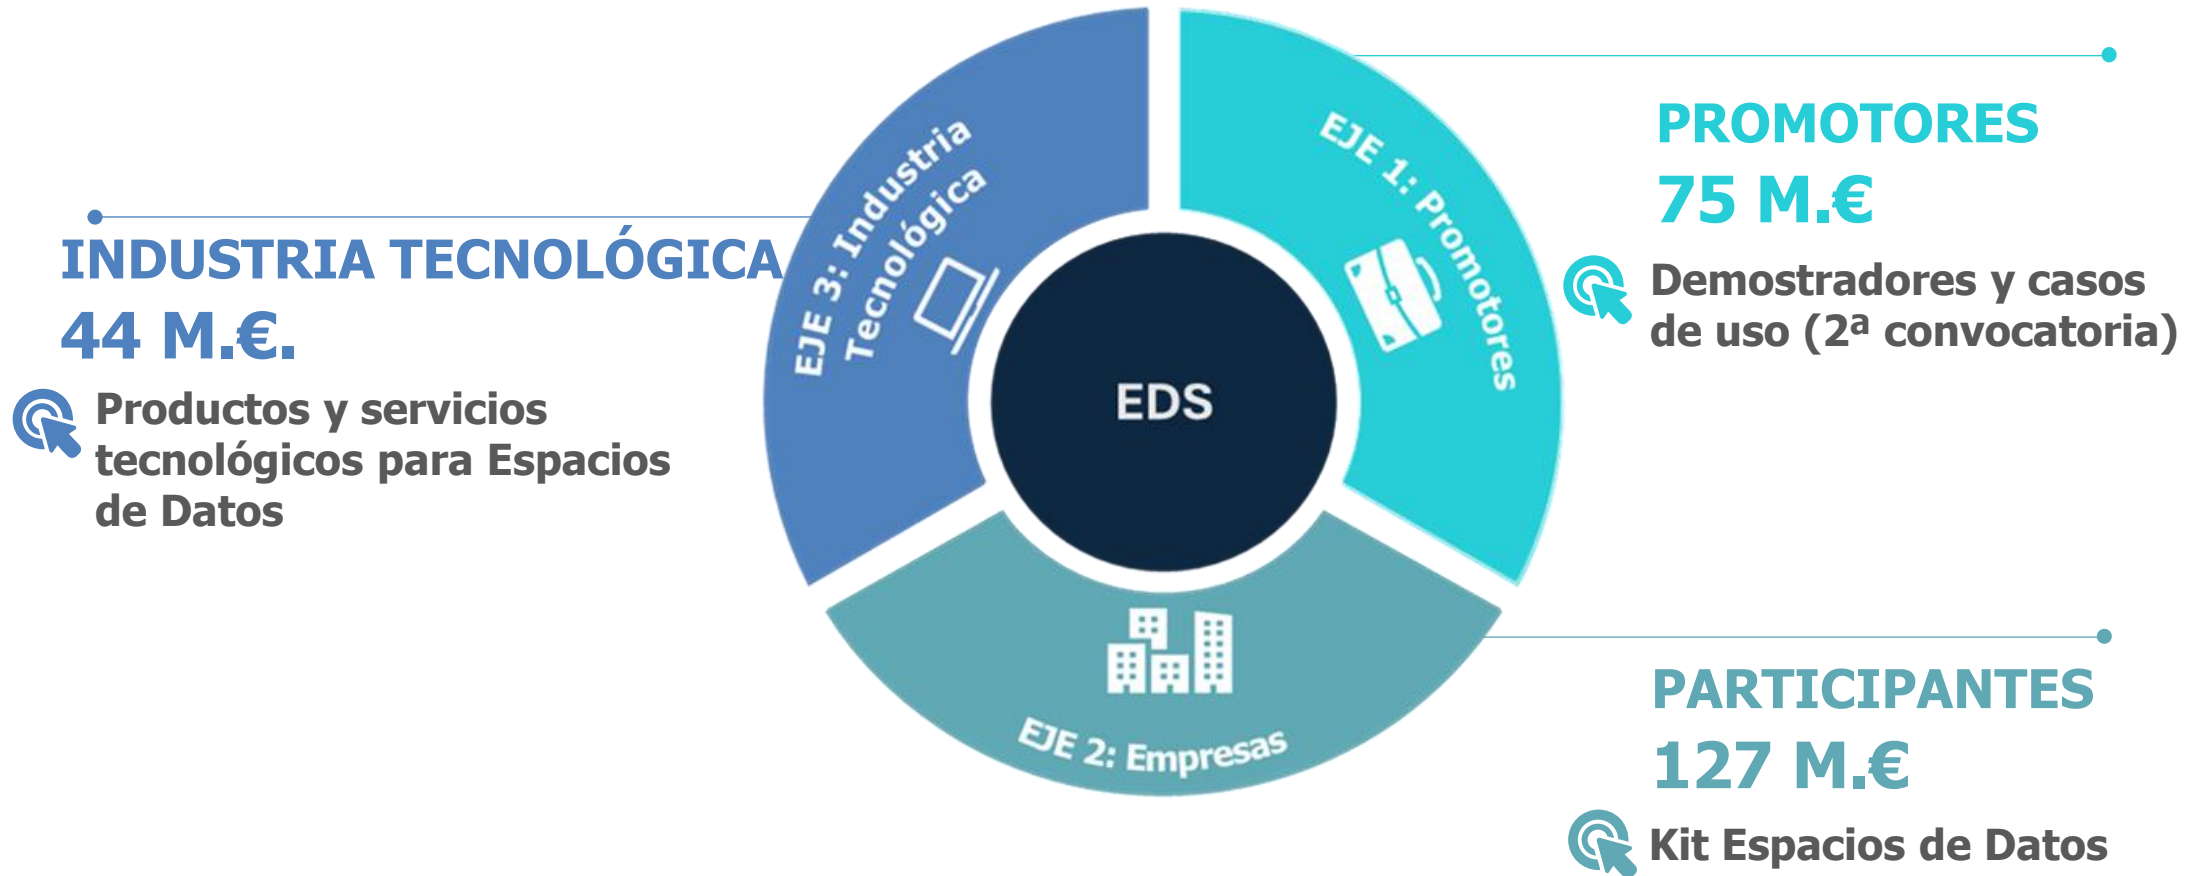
INDUSTRIA TECNOLÓGICA
44 M.€.
Productos y servicios tecnológicos para Espacios de Datos

EJE 3: Industria Tecnológica

EJE 1: Promotores

EDS

EJE 2: Empresas

PROMOTORES
75 M.€
Demostradores y casos de uso (2ª convocatoria)

PARTICIPANTES
127 M.€
Kit Espacios de Datos